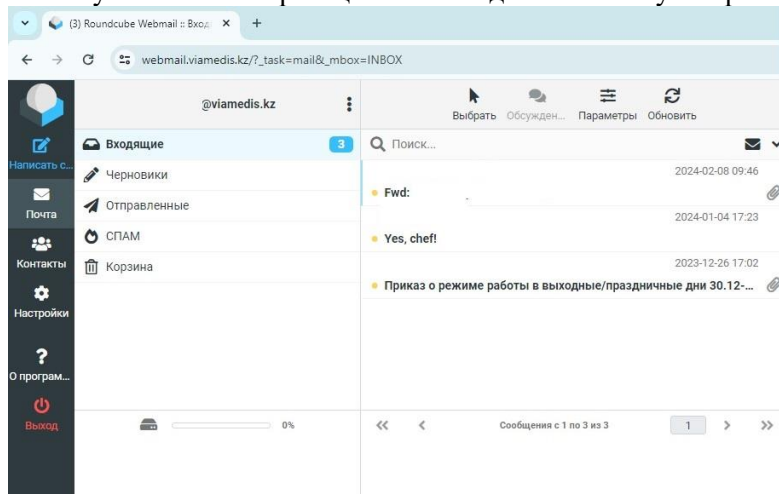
(3) Roundcube Webmail :: Вход ×

webmail.viamedis.kz/?_task=mail&_mbox=INBOX

Написать с...
Почта
Контакты
Настройки
О програм...
Выход

@viamedis.kz

Входящие 3
Черновики
Отправленные
СПАМ
Корзина

0%

Выбрать Обсужден... Параметры Обновить

Поиск...

2024-02-08 09:46
Fwd:

2024-01-04 17:23
Yes, chef!

2023-12-26 17:02
Приказ о режиме работы в выходные/праздничные дни 30.12-...

Сообщения с 1 по 3 из 3

1